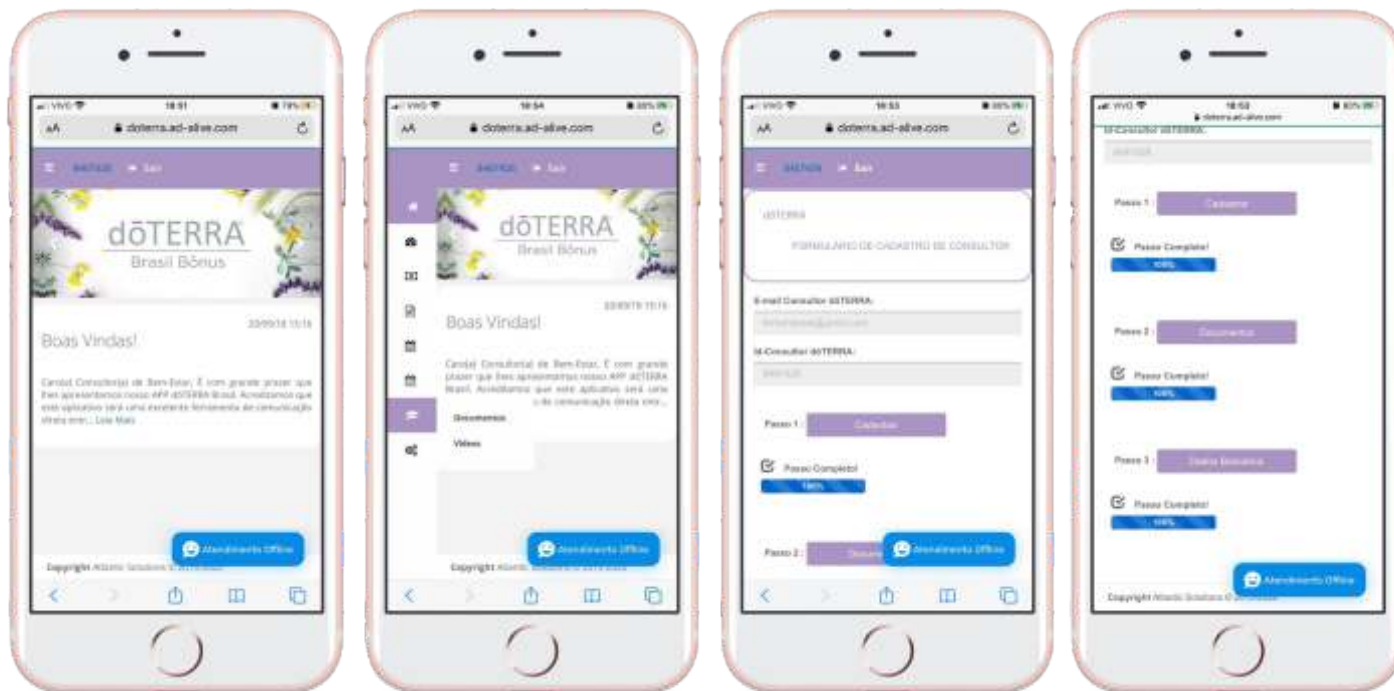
VIVO 18:51 79%
AA doterra.ad-alive.com

Sair

dōTERRA
Brasil Bônus

20/09/18 15:16

Boas Vindas!

Caro(a) Consultor(a) de Bem-Estar, É com grande prazer que lhes apresentamos nosso APP dōTERRA Brasil. Acreditamos que este aplicativo será uma excelente ferramenta de comunicação direta entr... Leia Mais

Atendimento Offline

Copyright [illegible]

VIVO 18:54 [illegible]
AA doterra.ad-alive.com

Sair

dōTERRA
Brasil Bônus

20/09/18 15:16

Boas Vindas!

Caro(a) Consultor(a) de Bem-Estar, É com grande prazer que lhes apresentamos nosso APP dōTERRA Brasil. Acreditamos que este aplicativo será uma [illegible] de comunicação direta entr...

Documentos
Vídeos

Atendimento Offline

Copyright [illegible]

VIVO 18:53 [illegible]
AA doterra.ad-alive.com

Sair

dōTERRA

FORMULÁRIO DE CADASTRO DE CONSULTOR

E-mail Consultor dōTERRA:
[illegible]

Id-Consultor dōTERRA:
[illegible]

Passo 1: Cadastro

Passo Completo!
100%

Passo 2: Docum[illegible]

Atendimento Offline

VIVO 18:53 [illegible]
doterra.ad-alive.com
Id-Consultor dōTERRA:
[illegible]

Passo 1: Cadastro

Passo Completo!
100%

Passo 2: Documentos

Passo Completo!
100%

Passo 3: Dados Bancários

Passo Completo!
100%

Atendimento Offline

Copyright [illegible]